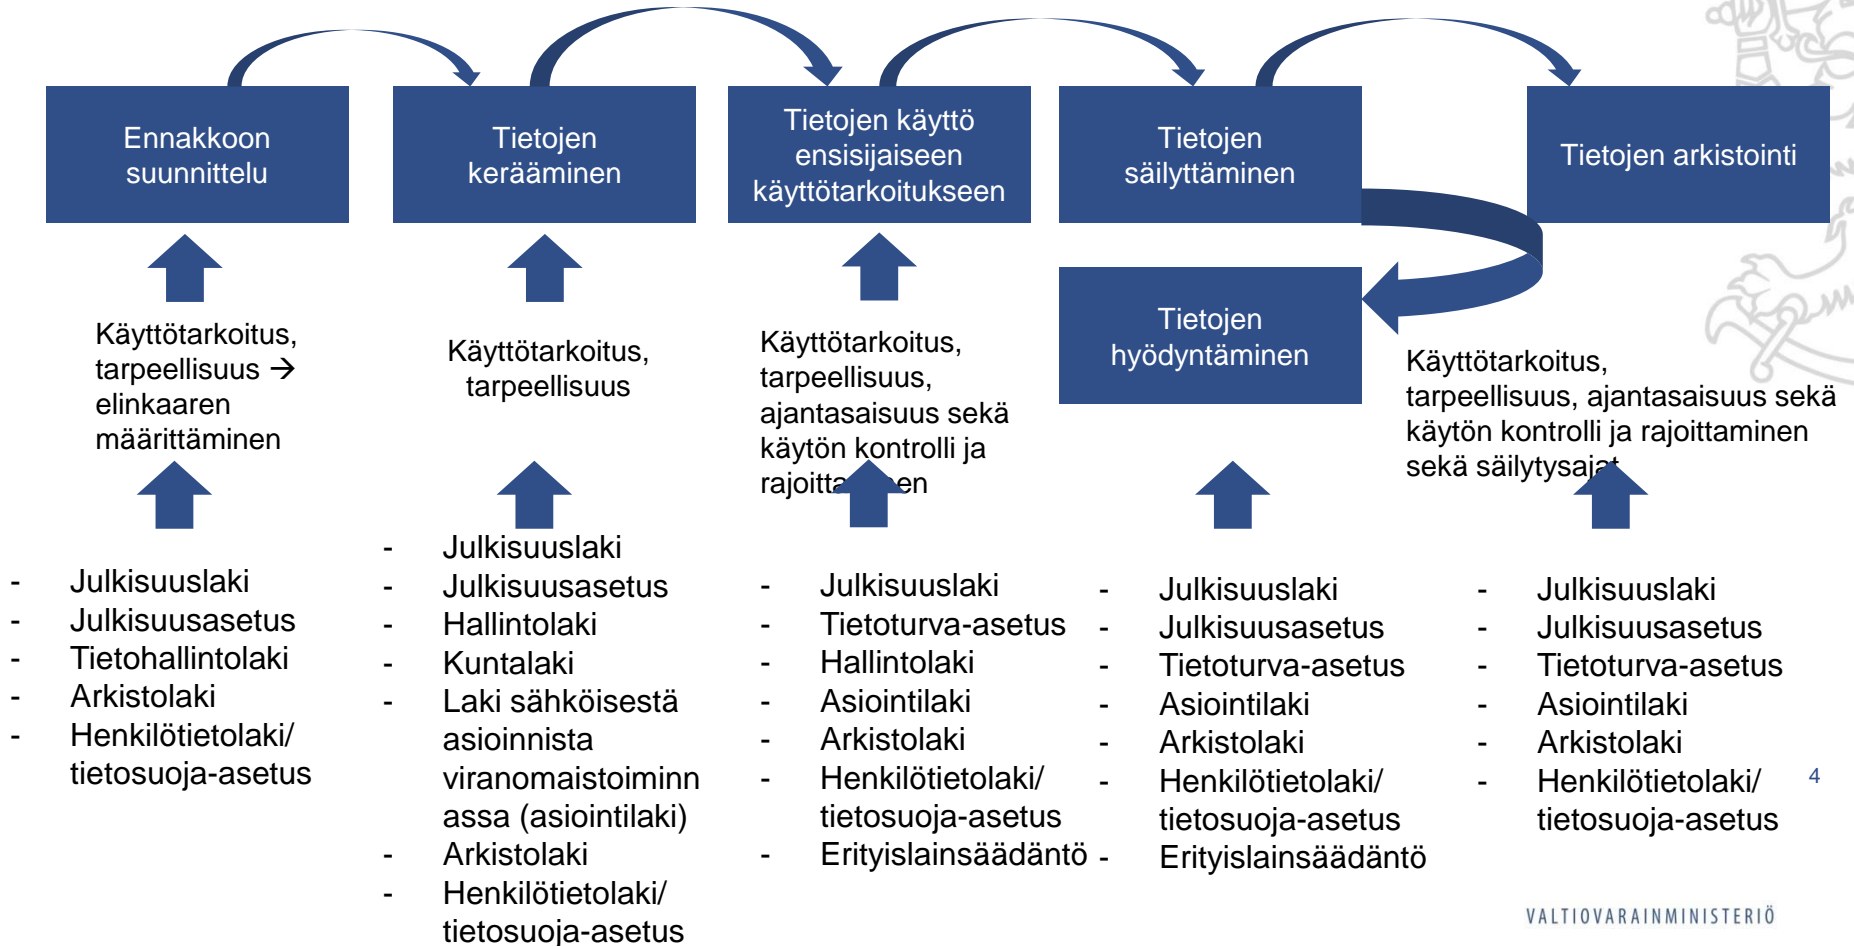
Ennakkoon suunnittelu

Tietojen kerääminen

Tietojen käyttö ensisijaiseen käyttötarkoitukseen

Tietojen säilyttäminen

Tietojen arkistointi

Tietojen hyödyntäminen

Käyttötarkoitus, tarpeellisuus → elinkaaren määrittäminen

Käyttötarkoitus, tarpeellisuus

Käyttötarkoitus, tarpeellisuus, ajantasaisuus sekä käytön kontrolli ja rajoitt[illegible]en

Käyttötarkoitus, tarpeellisuus, ajantasaisuus sekä käytön kontrolli ja rajoittaminen sekä säilytysaj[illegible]

- Julkisuuslaki
- Julkisuusasetus
- Tietohallintolaki
- Arkistolaki
- Henkilötietolaki/ tietosuoja-asetus

- Julkisuuslaki
- Julkisuusasetus
- Hallintolaki
- Kuntalaki
- Laki sähköisestä asioinnista viranomaistoiminnassa (asiointilaki)
- Arkistolaki
- Henkilötietolaki/ tietosuoja-asetus

- Julkisuuslaki
- Tietoturva-asetus
- Hallintolaki
- Asiointilaki
- Arkistolaki
- Henkilötietolaki/ tietosuoja-asetus
- Erityislainsäädäntö

- Julkisuuslaki
- Julkisuusasetus
- Tietoturva-asetus
- Asiointilaki
- Arkistolaki
- Henkilötietolaki/ tietosuoja-asetus
- Erityislainsäädäntö

- Julkisuuslaki
- Julkisuusasetus
- Tietoturva-asetus
- Asiointilaki
- Arkistolaki
- Henkilötietolaki/ tietosuoja-asetus

4

VALTIOVARAINMINISTERIÖ